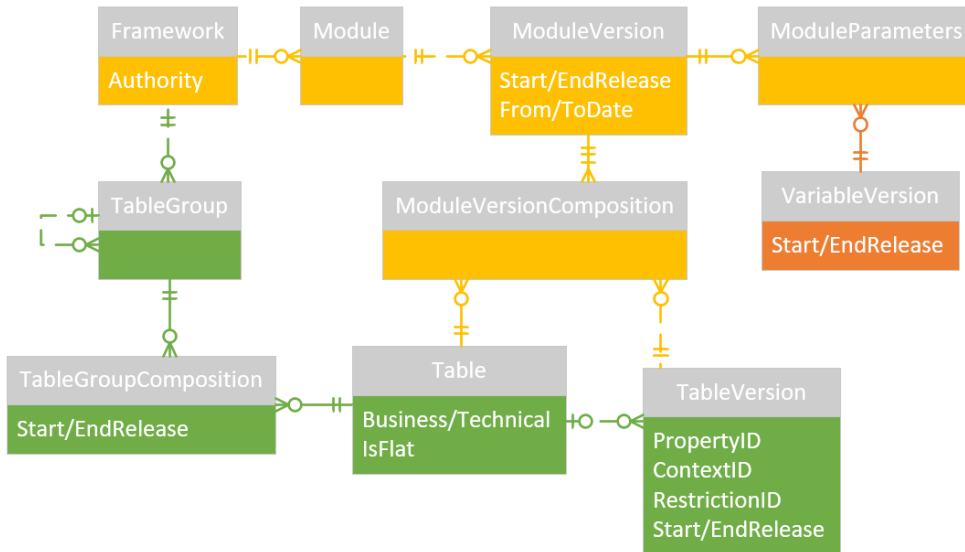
Framework
Authority

Module

ModuleVersion
Start/EndRelease
From/ToDate

ModuleParameters

TableGroup

ModuleVersionComposition

VariableVersion
Start/EndRelease

TableGroupComposition
Start/EndRelease

Table
Business/Technical
IsFlat

TableVersion
PropertyID
ContextID
RestrictionID
Start/EndRelease